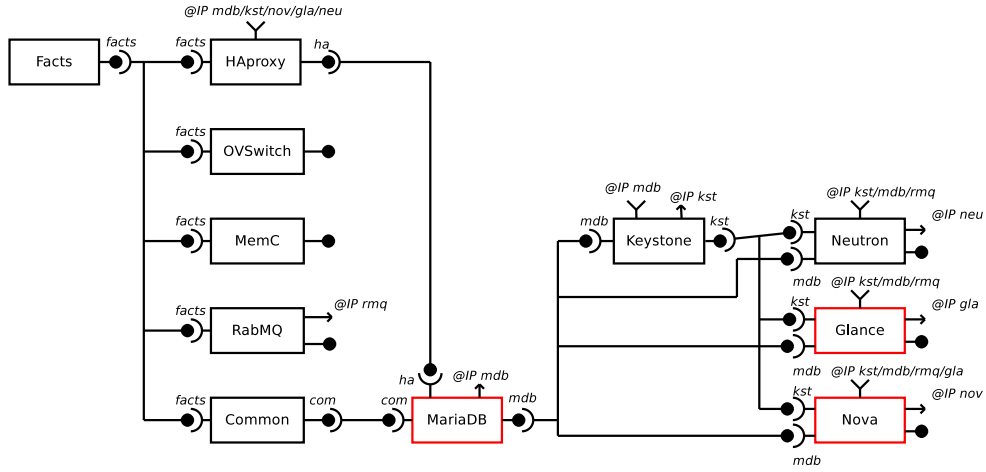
@IP mdb/kst/nov/gla/neu

Facts

facts

facts

HAproxy

ha

facts

OVSwitch

facts

MemC

facts

RabMQ

@IP rmq

facts

Common

com

com

ha

MariaDB

@IP mdb

mdb

@IP mdb

@IP kst

mdb

Keystone

kst

@IP kst/mdb/rmq

kst

Neutron

@IP neu

mdb

@IP kst/mdb/rmq

kst

Glance

@IP gla

mdb

@IP kst/mdb/rmq/gla

kst

Nova

@IP nov

mdb